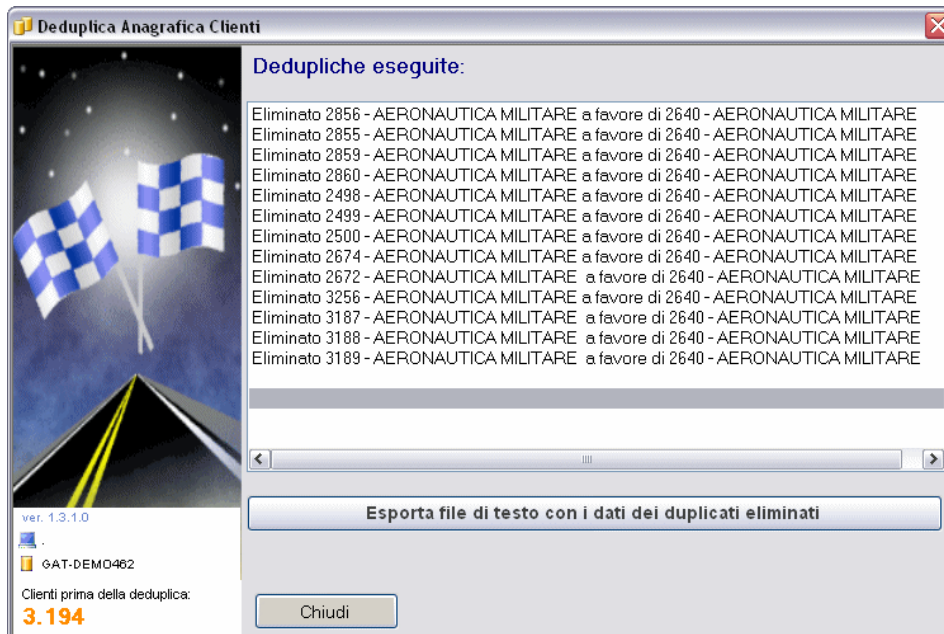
Deduplica Anagrafica Clienti

Deduplichè eseguite:

Eliminato 2856 - AERONAUTICA MILITARE a favore di 2640 - AERONAUTICA MILITARE
Eliminato 2855 - AERONAUTICA MILITARE a favore di 2640 - AERONAUTICA MILITARE
Eliminato 2859 - AERONAUTICA MILITARE a favore di 2640 - AERONAUTICA MILITARE
Eliminato 2860 - AERONAUTICA MILITARE a favore di 2640 - AERONAUTICA MILITARE
Eliminato 2498 - AERONAUTICA MILITARE a favore di 2640 - AERONAUTICA MILITARE
Eliminato 2499 - AERONAUTICA MILITARE a favore di 2640 - AERONAUTICA MILITARE
Eliminato 2500 - AERONAUTICA MILITARE a favore di 2640 - AERONAUTICA MILITARE
Eliminato 2674 - AERONAUTICA MILITARE a favore di 2640 - AERONAUTICA MILITARE
Eliminato 2672 - AERONAUTICA MILITARE a favore di 2640 - AERONAUTICA MILITARE
Eliminato 3256 - AERONAUTICA MILITARE a favore di 2640 - AERONAUTICA MILITARE
Eliminato 3187 - AERONAUTICA MILITARE a favore di 2640 - AERONAUTICA MILITARE
Eliminato 3188 - AERONAUTICA MILITARE a favore di 2640 - AERONAUTICA MILITARE
Eliminato 3189 - AERONAUTICA MILITARE a favore di 2640 - AERONAUTICA MILITARE

ver. 1.3.1.0

.

GAT-DEMO462

Clienti prima della deduplica:
3.194

Esporta file di testo con i dati dei duplicati eliminati

Chiudi